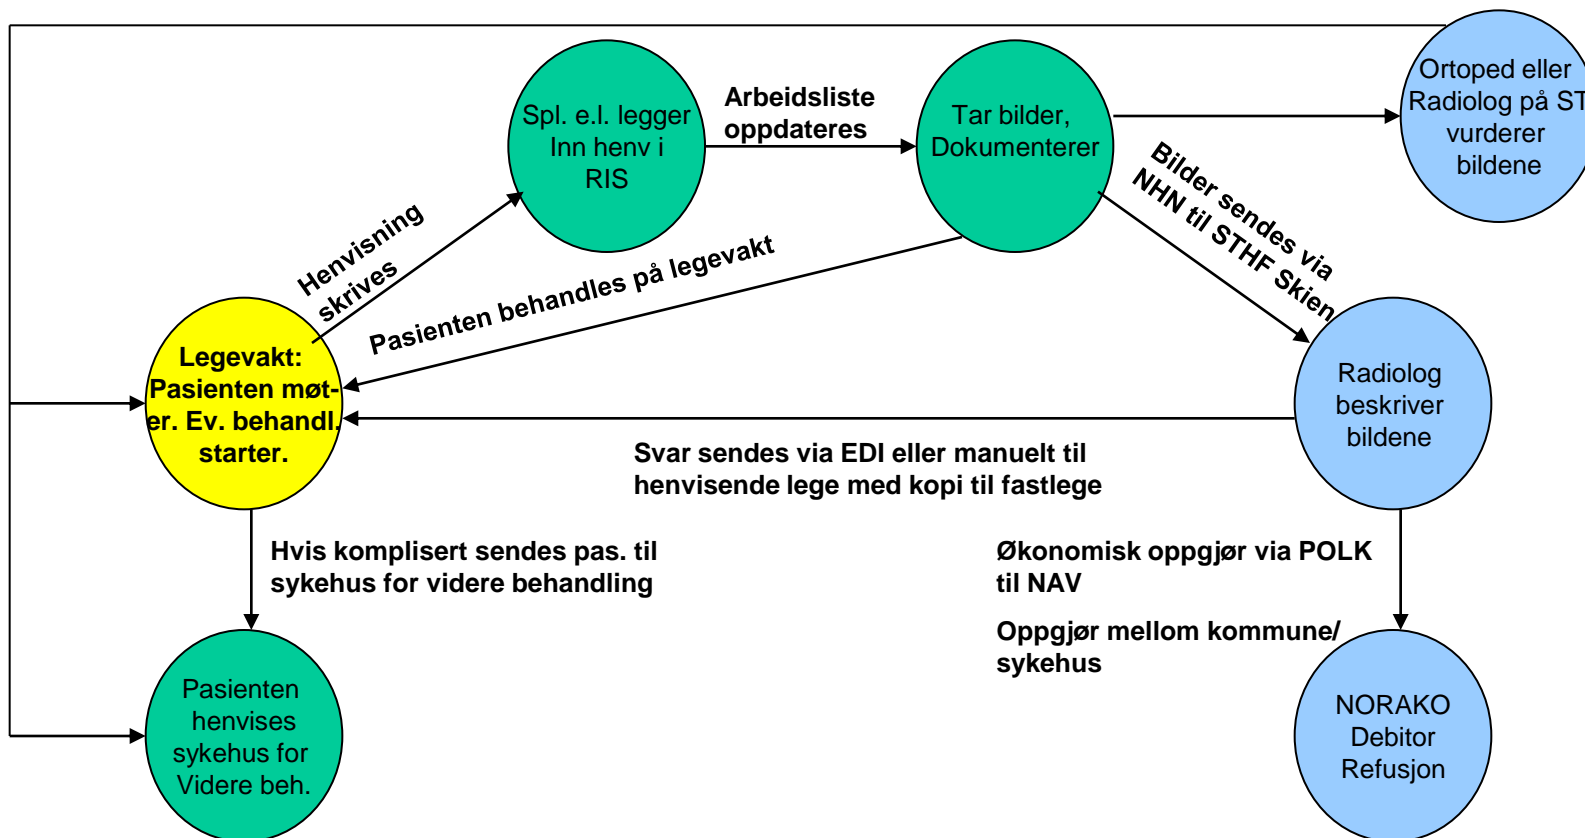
Legevakt: Pasienten møter. Ev. behandl. starter.

Henvisning skrives

Spl. e.l. legger Inn henv i RIS

Arbeidsliste oppdateres

Tar bilder, Dokumenterer

Ortoped eller Radiolog på ST vurderer bildene

Bilder sendes via NHN til STHF Skien

Pasienten behandles på legevakt

Radiolog beskriver bildene

Svar sendes via EDI eller manuelt til henvisende lege med kopi til fastlege

Hvis komplisert sendes pas. til sykehus for videre behandling

Økonomisk oppgjør via POLK til NAV

Oppgjør mellom kommune/ sykehus

Pasienten henvises sykehus for Videre beh.

NORAKO Debitor Refusjon